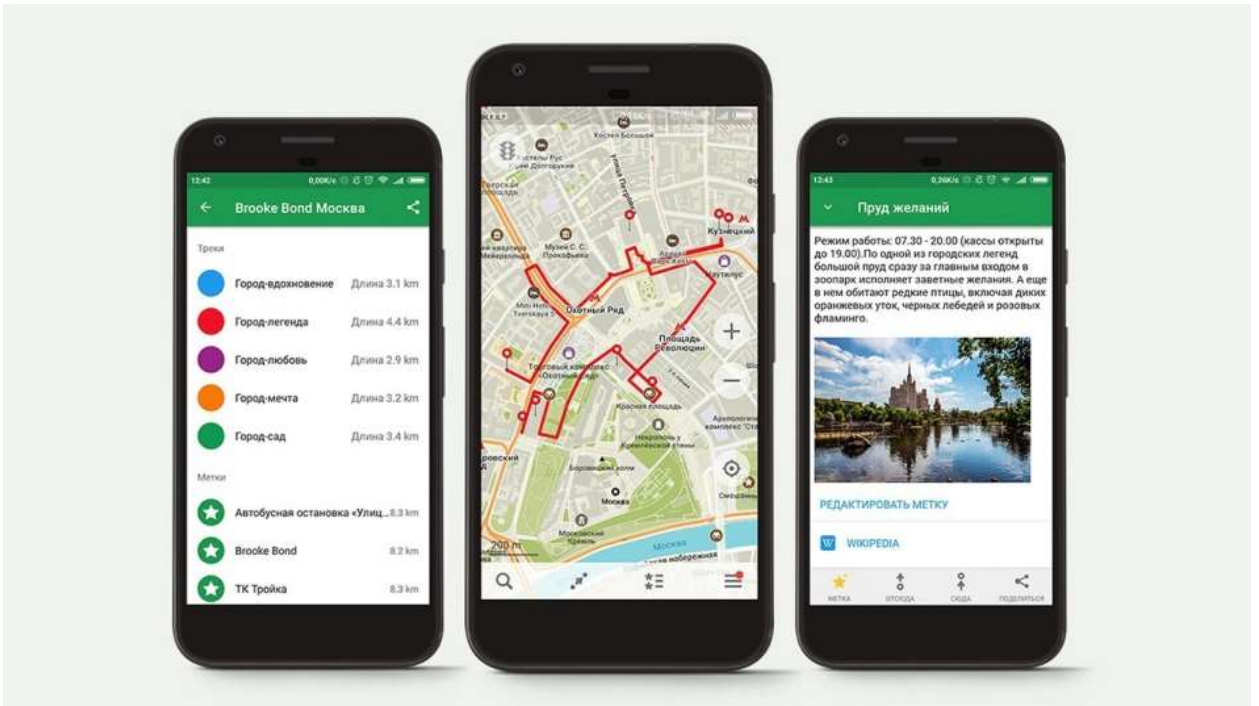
12:42 0,00K/s

Brooke Bond Москва

Треки

Город-вдохновение Длина 3.1 km

Город-легенда Длина 4.4 km

Город-любовь Длина 2.9 km

Город-мечта Длина 3.2 km

Город-сад Длина 3.4 km

Метки

Автобусная остановка «Улиц... 8.3 km

Brooke Bond 8.2 km

ТК Тройка 8.3 km

Костел Большой
Усадьба Петровка
Музей С. С. Прокофьева
Кузнецкий
Наутилус
Охотный Ряд
Mini Hotel Tverskaya 5
Площадь Революции
Торговый комплекс «Охотный ряд»
Красная площадь
Археологический комплекс «Ста
Некрополь у Кремлёвской стены
Боровицкий холм
Москва
Московский Кремль
Смоленская
Москва
Кремлевская набережная
200 m

12:43 0,26K/s

Пруд желаний

Режим работы: 07.30 - 20.00 (кассы открыты до 19.00).По одной из городских легенд большой пруд сразу за главным входом в зоопарк исполняет заветные желания. А еще в нем обитают редкие птицы, включая диких оранжевых уток, черных лебедей и розовых фламинго.

РЕДАКТИРОВАТЬ МЕТКУ

WIKIPEDIA

МЕТКА ОТСЮДА СЮДА ПОДЕЛИТЬСЯ